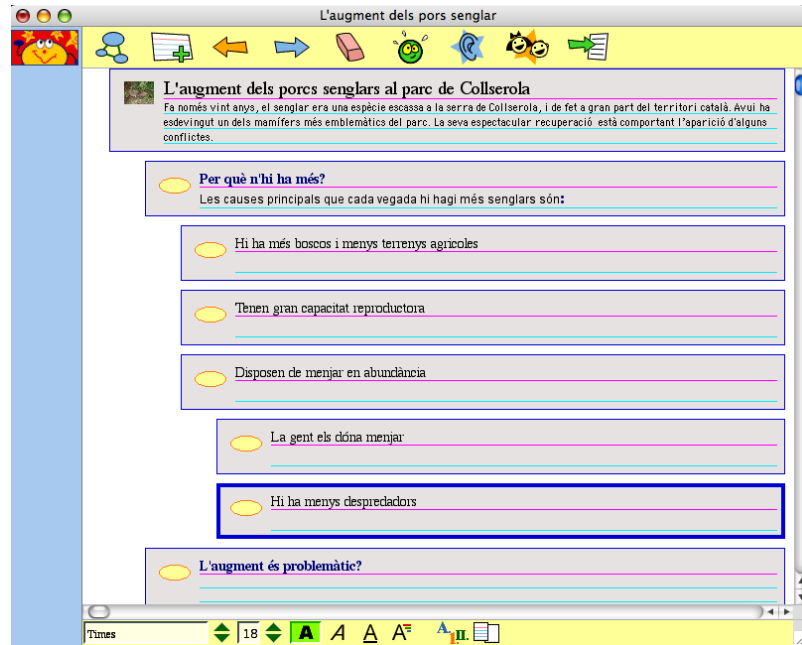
L'augment dels pors senglar

L'augment dels porcs senglars al parc de Collserola

Fa només vint anys, el senglar era una espècie escassa a la serra de Collserola, i de fet a gran part del territori català. Avui ha esdevingut un dels mamífers més emblemàtics del parc. La seva espectacular recuperació està comportant l'aparició d'alguns conflictes.

Per què n'hi ha més?

Les causes principals que cada vegada hi hagi més senglars són:

Hi ha més boscos i menys terrenys agrícoles

Tenen gran capacitat reproductora

Disposen de menjar en abundància

La gent els dóna menjar

Hi ha menys depredadors

L'augment és problemàtic?

Times

18

A A A A

A
I.
II.